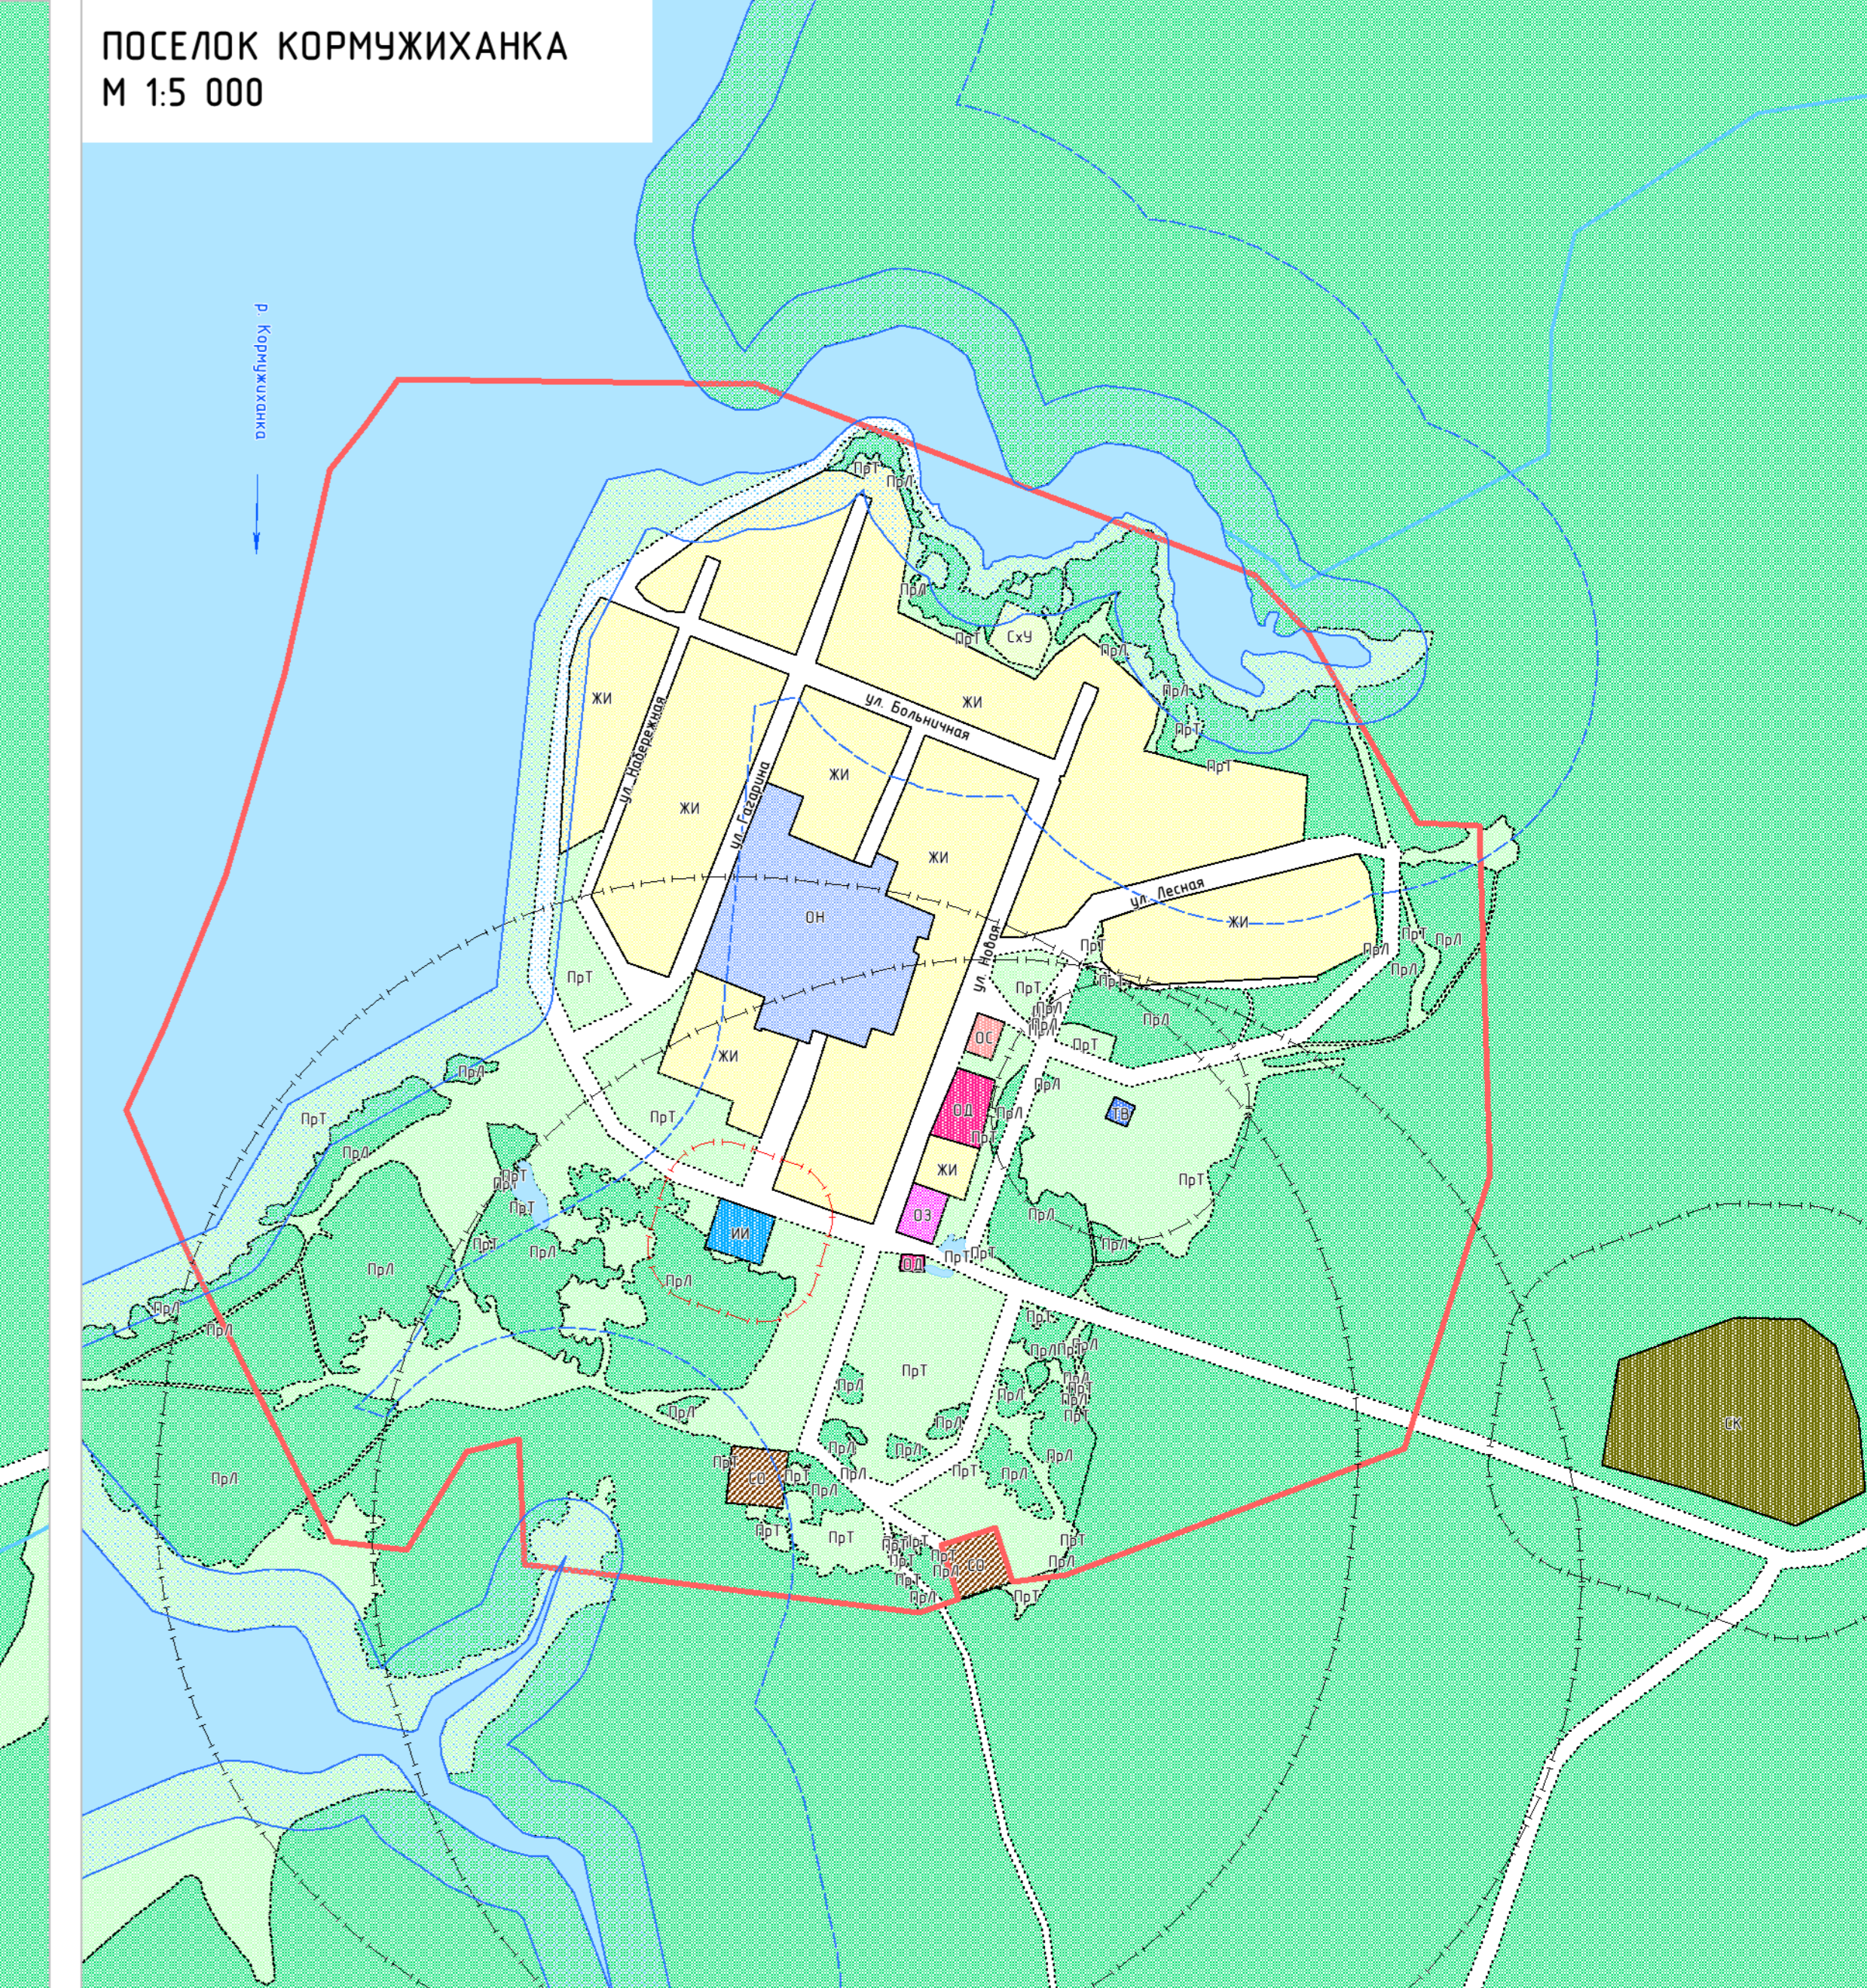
ПОСЕЛОК КОРМУЖИХАНКА
М 1:5 000

р. Кормужиханка

ПрТ
ПрЛ
ПрЛ
СхУ
ПрЛ
ПрЛ
ПрТ
ПрТ
ЖИ
ЖИ
ул. Больничная
ул. Набережная
ул. Гагарина
ЖИ
ЖИ
ЖИ
ОН
ул. Лесная
ЖИ
ул. Новая
ПрЛ
ПрЛ
ПрТ
ПрТ
ПрЛ
ОС
ПрТ
ПрЛ
ОД
ЖИ
ПрТ
ПрЛ
ЖИ
ПрТ
ПрЛ
ПрТ
ИИ
ОЗ
ПрЛ
ПрЛ
ПрТ
ПрЛ
ПрЛ
ПрЛ
ПрЛ
ПрЛ
ПрТ
ПрЛ
СК
ПрЛ
ПрТ
ПрЛ
ПрТ
ПрТ
ПрЛ
ПрЛ